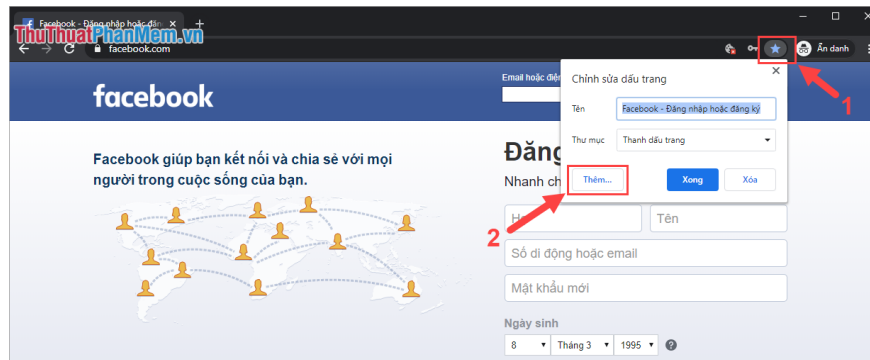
Facebook - Đăng nhập hoặc đăng
ThuThuatPhanMem.vn
facebook.com
Ẩn danh
Email hoặc điện
facebook
Chỉnh sửa dấu trang
Tên
Facebook - Đăng nhập hoặc đăng ký
Thư mục
Thanh dấu trang
Thêm...
Xong
Xóa
1
2
Facebook giúp bạn kết nối và chia sẻ với mọi người trong cuộc sống của bạn.
Đăng
Nhanh ch
Họ
Tên
Số di động hoặc email
Mật khẩu mới
Ngày sinh
8
Tháng 3
1995
?